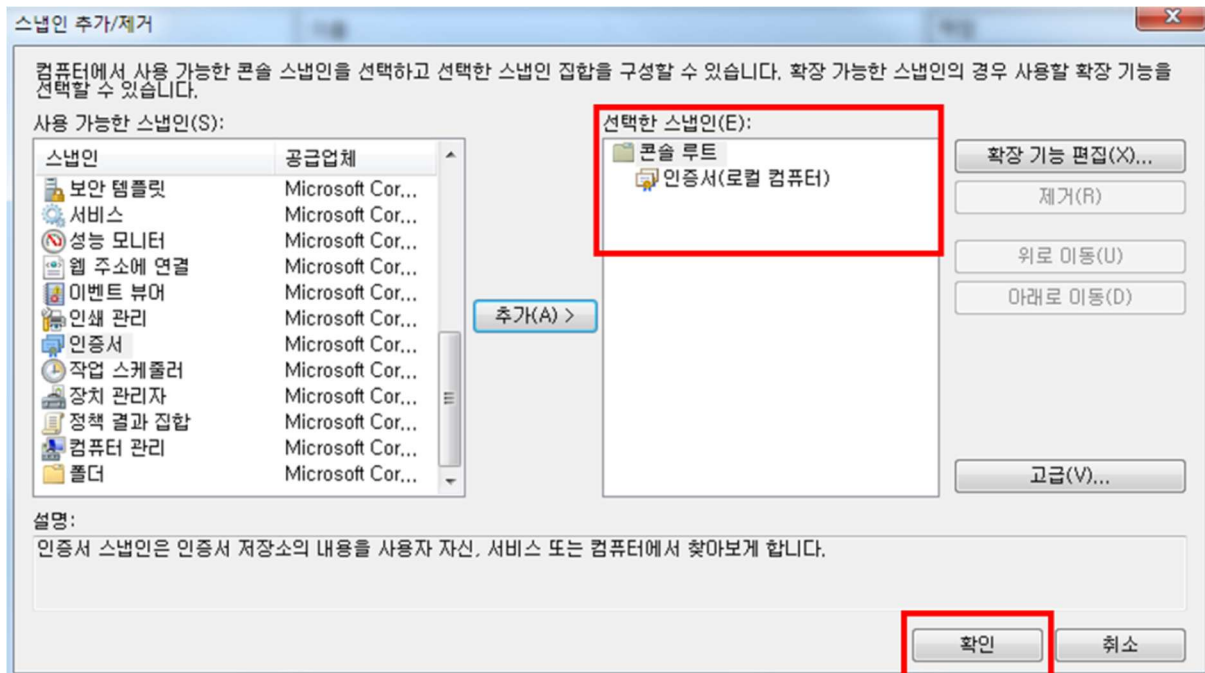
스냅인 추가/제거

컴퓨터에서 사용 가능한 콘솔 스냅인을 선택하고 선택한 스냅인 집합을 구성할 수 있습니다. 확장 가능한 스냅인의 경우 사용할 확장 기능을 선택할 수 있습니다.

사용 가능한 스냅인(S):

| 스냅인 | 공급업체 |
|---|---|
| 보안 템플릿 | Microsoft Cor,... |
| 서비스 | Microsoft Cor,... |
| 성능 모니터 | Microsoft Cor,... |
| 웹 주소에 연결 | Microsoft Cor,... |
| 이벤트 뷰어 | Microsoft Cor,... |
| 인쇄 관리 | Microsoft Cor,... |
| 인증서 | Microsoft Cor,... |
| 작업 스케줄러 | Microsoft Cor,... |
| 장치 관리자 | Microsoft Cor,... |
| 정책 결과 집합 | Microsoft Cor,... |
| 컴퓨터 관리 | Microsoft Cor,... |
| 폴더 | Microsoft Cor,... |

추가(A) >

선택한 스냅인(E):
콘솔 루트
인증서(로컬 컴퓨터)

확장 기능 편집(X)...
제거(R)
위로 이동(U)
아래로 이동(D)
고급(V)...

설명:
인증서 스냅인은 인증서 저장소의 내용을 사용자 자신, 서비스 또는 컴퓨터에서 찾아보게 합니다.

확인
취소